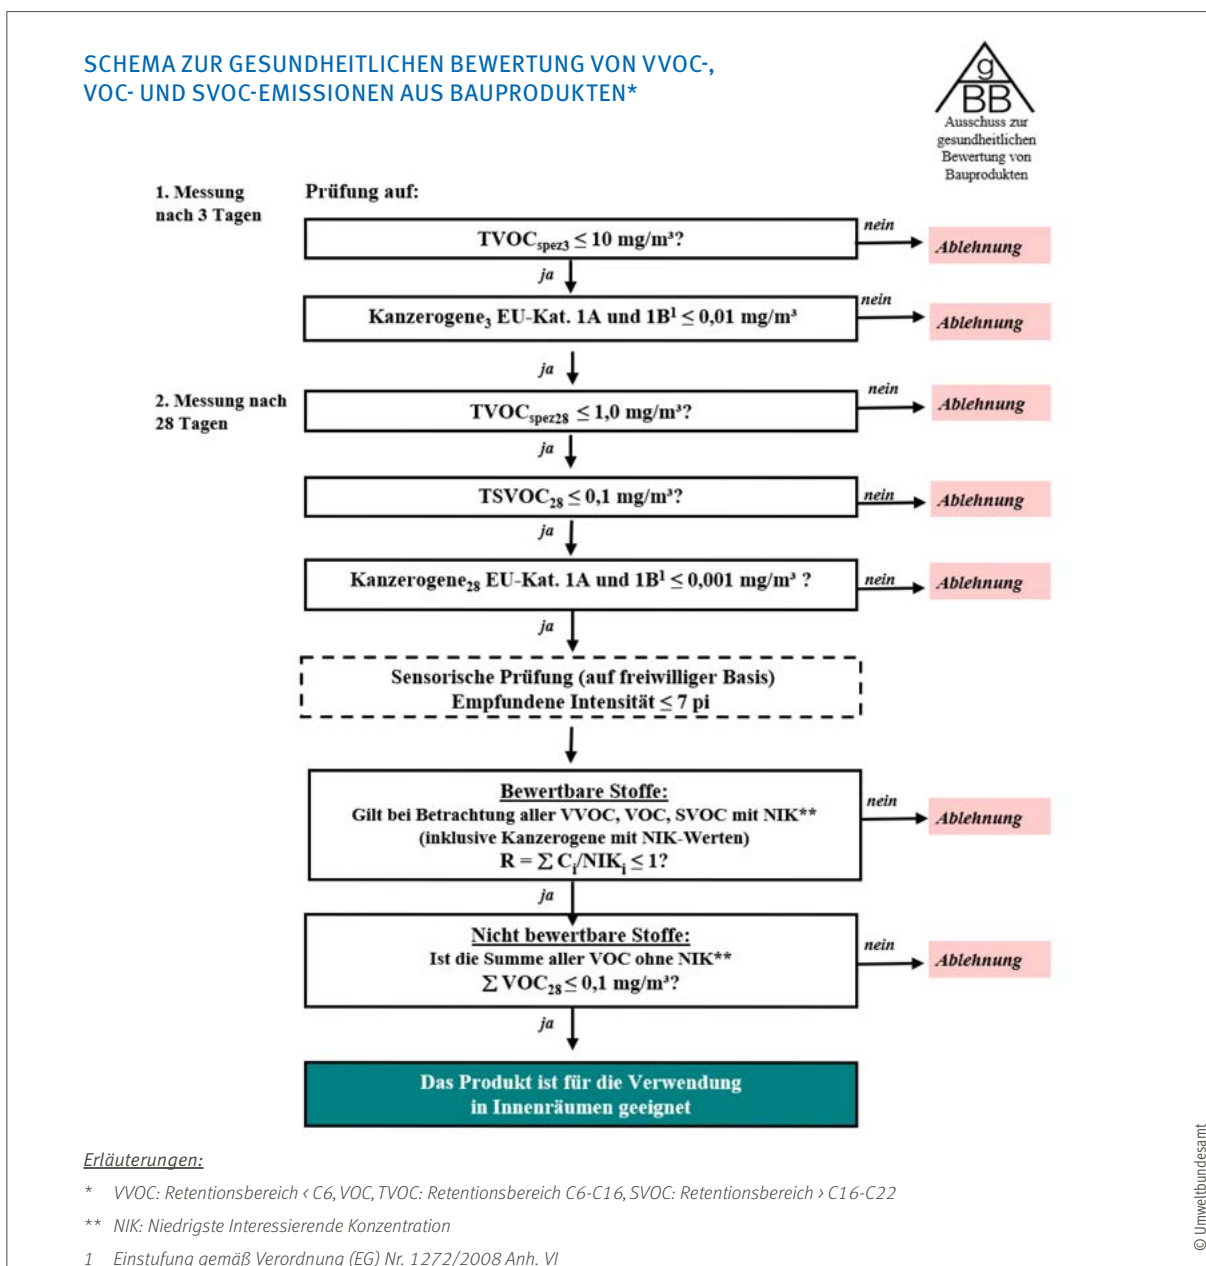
SCHEMA ZUR GESUNDHEITLICHEN BEWERTUNG VON VVOC-, VOC- UND SVOC-EMISSIONEN AUS BAUPRODUKTEN*

g BB
Ausschuss zur gesundheitlichen Bewertung von Bauprodukten

1. Messung nach 3 Tagen

Prüfung auf:

$TVOC_{spez3} \leq 10$ mg/m³?

nein

Ablehnung

ja

Kanzerogene$_3$ EU-Kat. 1A und 1B$^1 \leq 0{,}01$ mg/m³

nein

Ablehnung

ja

2. Messung nach 28 Tagen

$TVOC_{spez28} \leq 1{,}0$ mg/m³?

nein

Ablehnung

ja

$TSVOC_{28} \leq 0{,}1$ mg/m³?

nein

Ablehnung

ja

Kanzerogene$_{28}$ EU-Kat. 1A und 1B$^1 \leq 0{,}001$ mg/m³ ?

nein

Ablehnung

ja

Sensorische Prüfung (auf freiwilliger Basis)
Empfundene Intensität $\leq 7$ pi

Bewertbare Stoffe:
Gilt bei Betrachtung aller VVOC, VOC, SVOC mit NIK**
(inklusive Kanzerogene mit NIK-Werten)
$R = \sum C_i/NIK_i \leq 1$?

nein

Ablehnung

ja

Nicht bewertbare Stoffe:
Ist die Summe aller VOC ohne NIK**
$\sum VOC_{28} \leq 0{,}1$ mg/m³?

nein

Ablehnung

ja

Das Produkt ist für die Verwendung in Innenräumen geeignet

Erläuterungen:

* VVOC: Retentionsbereich ‹ C6, VOC, TVOC: Retentionsbereich C6-C16, SVOC: Retentionsbereich › C16-C22

** NIK: Niedrigste Interessierende Konzentration

1 Einstufung gemäß Verordnung (EG) Nr. 1272/2008 Anh. VI

© Umweltbundesamt